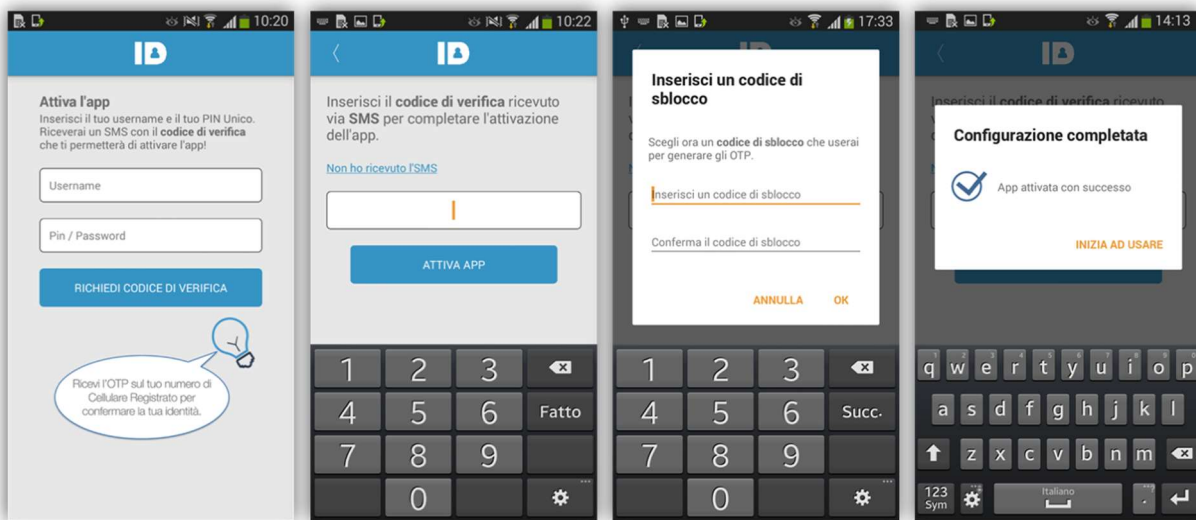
10:20

ID

Attiva l'app
Inserisci il tuo username e il tuo PIN Unico. Riceverai un SMS con il codice di verifica che ti permetterà di attivare l'app!

Username

Pin / Password

RICHIEDI CODICE DI VERIFICA

Ricevi l'OTP sul tuo numero di Cellulare Registrato per confermare la tua identità.

10:22

ID

Inserisci il codice di verifica ricevuto via SMS per completare l'attivazione dell'app.

Non ho ricevuto l'SMS

ATTIVA APP

1 2 3
4 5 6 Fatto
7 8 9
0

17:33

Inserisci un codice di sblocco

Scegli ora un codice di sblocco che userai per generare gli OTP.

Inserisci un codice di sblocco

Conferma il codice di sblocco

ANNULLA OK

1 2 3
4 5 6 Succ.
7 8 9
0

14:13

ID

Inserisci il codice di verifica ricevuto

Configurazione completata

App attivata con successo

INIZIA AD USARE

q w e r t y u i o p
a s d f g h j k l
z x c v b n m
123 Sym Italiano